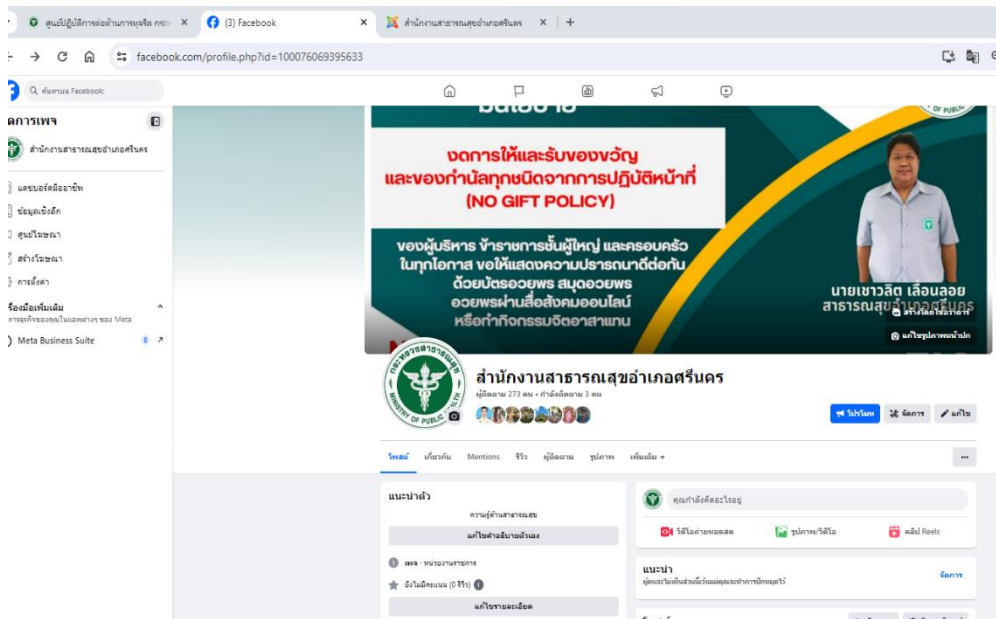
ศูนย์ปฏิบัติการต่อต้านการทุจริต กระ ×
(3) Facebook ×
สำนักงานสาธารณสุขอำเภอศรีนคร ×
+

facebook.com/profile.php?id=100076069395633

ค้นหาบน Facebook

การเพจ
สำนักงานสาธารณสุขอำเภอศรีนคร
แดชบอร์ดมืออาชีพ
ข้อมูลเชิงลึก
ศูนย์โฆษณา
สร้างโฆษณา
การตั้งค่า
เครื่องมือเพิ่มเติม
การธุรกิจของคุณในแอพต่างๆ ของ Meta
Meta Business Suite

งดการให้และรับของขวัญ
และของกำนัลทุกชนิดจากการปฏิบัติหน้าที่
(NO GIFT POLICY)

ของผู้บริหาร ข้าราชการชั้นผู้ใหญ่ และครอบครัว
ในทุกโอกาส ขอให้แสดงความปรารถนาดีต่อกัน
ด้วยบัตรอวยพร สมุดอวยพร
อวยพรผ่านสื่อสังคมออนไลน์
หรือทำกิจกรรมจิตอาสาแทน

นายเชาวลิต เลื่อนลอย
สาธารณสุขอำเภอศรีนคร

สร้างโดยใช้อวาตาร์
แก้ไขรูปภาพหน้าปก

MINISTRY OF PUBLIC HEALTH
กระทรวงสาธารณสุข

สำนักงานสาธารณสุขอำเภอศรีนคร
ผู้ติดตาม 273 คน • กำลังติดตาม 3 คน

โปรโมท
จัดการ
แก้ไข

โพสต์
เกี่ยวกับ
Mentions
รีวิว
ผู้ติดตาม
รูปภาพ
เพิ่มเติม

แนะนำตัว
ความรู้ด้านสาธารณสุข
แก้ไขคำอธิบายตัวเอง
เพจ · หน่วยงานราชการ
ยังไม่มีคะแนน (0 รีวิว)
แก้ไขรายละเอียด

คุณกำลังคิดอะไรอยู่
วิดีโอถ่ายทอดสด
รูปภาพ/วิดีโอ
คลิป Reels

แนะนำ
ผู้คนจะไม่เห็นส่วนนี้เว้นแต่คุณจะทำการปักหมุดไว้
จัดการ